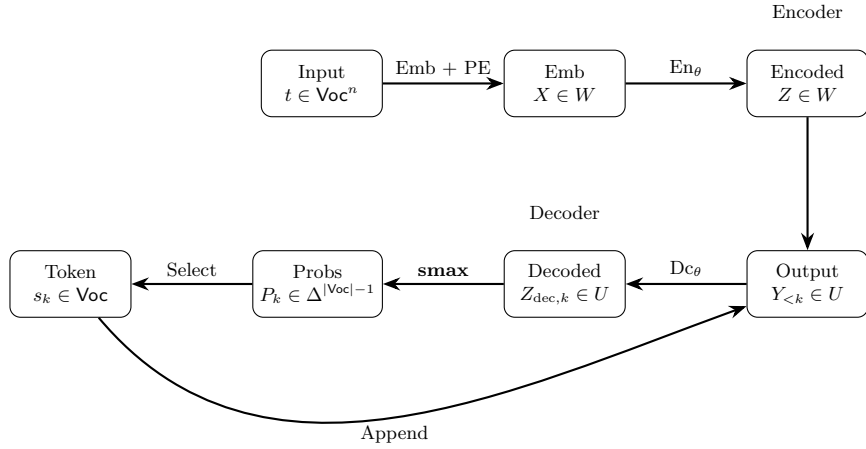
Encoder

Input
$t \in \mathsf{Voc}^n$

Emb + PE

Emb
$X \in W$

$\mathrm{En}_\theta$

Encoded
$Z \in W$

Decoder

Token
$s_k \in \mathsf{Voc}$

Select

Probs
$P_k \in \Delta^{|\mathsf{Voc}|-1}$

**smax**

Decoded
$Z_{\mathrm{dec},k} \in U$

$\mathrm{Dc}_\theta$

Output
$Y_{<k} \in U$

Append